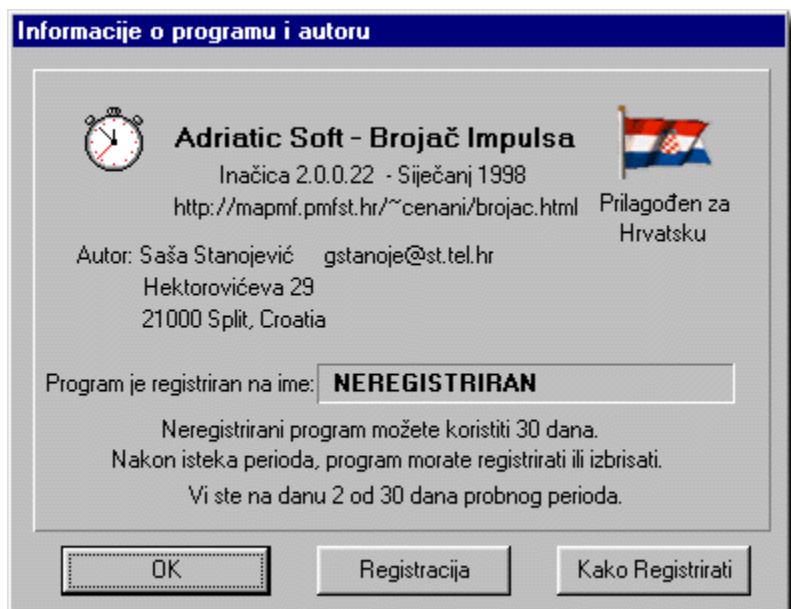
Informacije o programu i autoru

Adriatic Soft - Brojač Impulsa
Inačica 2.0.0.22 - Siječanj 1998
http://mapmf.pmfst.hr/~cenani/brojac.html

Prilagođen za Hrvatsku

Autor: Saša Stanojević gstanoje@st.tel.hr
Hektorovićeva 29
21000 Split, Croatia

Program je registriran na ime: NEREGISTRIRAN

Neregistrirani program možete koristiti 30 dana.
Nakon isteka perioda, program morate registrirati ili izbrisati.
Vi ste na danu 2 od 30 dana probnog perioda.

OK

Registracija

Kako Registrirati